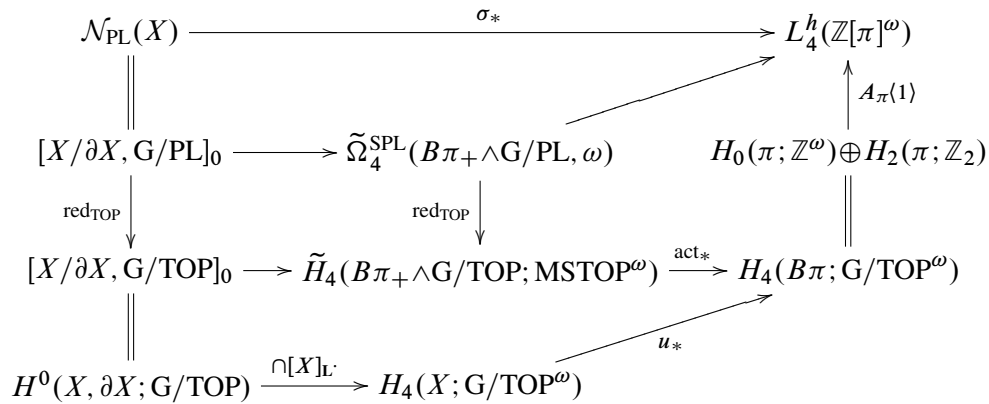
$\mathcal{N}_{\mathrm{PL}}(X)$ $\xrightarrow{\sigma_*}$ $L_4^h(\mathbb{Z}[\pi]^\omega)$

$[X/\partial X, \mathrm{G/PL}]_0$ $\longrightarrow$ $\widetilde{\Omega}_4^{\mathrm{SPL}}(B\pi_+ \wedge \mathrm{G/PL}, \omega)$

$A_\pi\langle 1\rangle$

$H_0(\pi;\mathbb{Z}^\omega) \oplus H_2(\pi;\mathbb{Z}_2)$

$\mathrm{red}_{\mathrm{TOP}}$

$\mathrm{red}_{\mathrm{TOP}}$

$[X/\partial X, \mathrm{G/TOP}]_0$ $\longrightarrow$ $\widetilde{H}_4(B\pi_+ \wedge \mathrm{G/TOP}; \mathrm{MSTOP}^\omega)$ $\xrightarrow{\mathrm{act}_*}$ $H_4(B\pi; \mathrm{G/TOP}^\omega)$

$u_*$

$H^0(X, \partial X; \mathrm{G/TOP})$ $\xrightarrow{\cap [X]_{\mathbf{L}^\cdot}}$ $H_4(X; \mathrm{G/TOP}^\omega)$